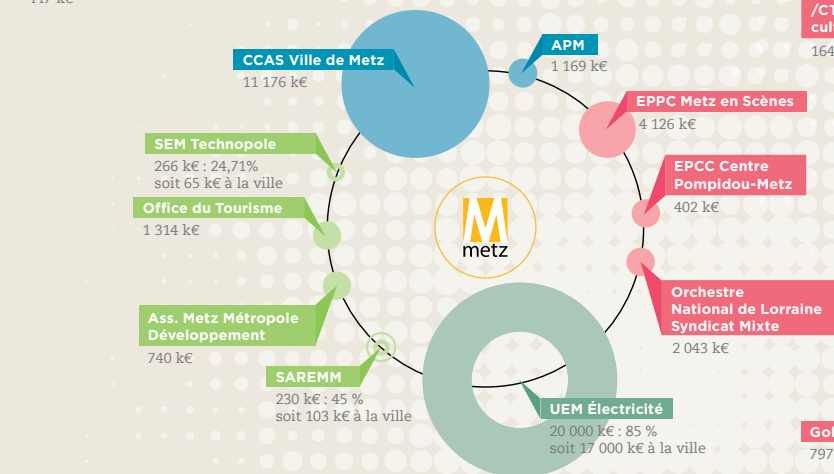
117 k€

/CT
cul
164

CCAS Ville de Metz
11 176 k€

APM
1 169 k€

EPPC Metz en Scènes
4 126 k€

SEM Technopole
266 k€ : 24,71%
soit 65 k€ à la ville

EPCC Centre
Pompidou-Metz
402 k€

Office du Tourisme
1 314 k€

M
metz

Orchestre
National de Lorraine
Syndicat Mixte
2 043 k€

Ass. Metz Métropole
Développement
740 k€

SAREMM
230 k€ : 45 %
soit 103 k€ à la ville

UEM Électricité
20 000 k€ : 85 %
soit 17 000 k€ à la ville

Gol
797